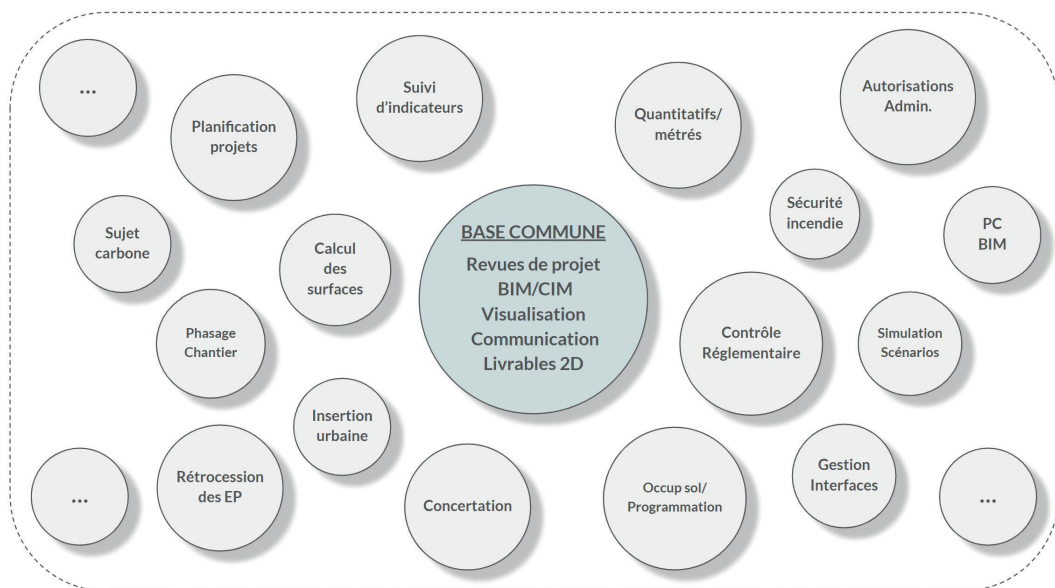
...

Planification projets

Suivi d'indicateurs

Quantitatifs/ métrés

Autorisations Admin.

Sujet carbone

Calcul des surfaces

BASE COMMUNE

Revues de projet
BIM/CIM
Visualisation
Communication
Livrables 2D

Sécurité incendie

PC BIM

Phasage Chantier

Contrôle Réglementaire

Simulation Scénarios

Insertion urbaine

...

Rétrocession des EP

Concertation

Occup sol/ Programmation

Gestion Interfaces

...